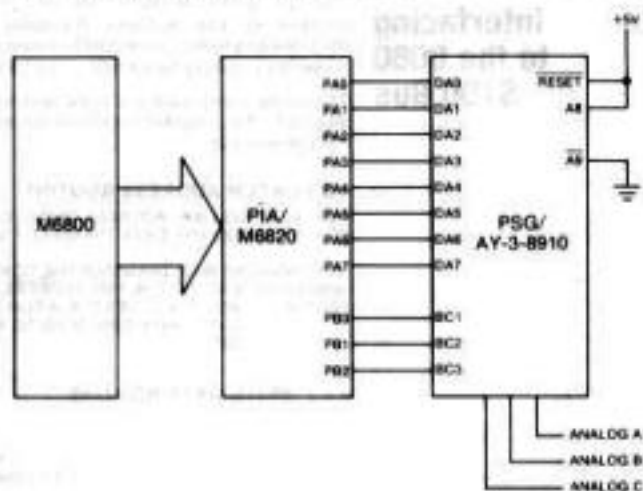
Interfacing to the 8080 S100 Bus

+5V

M6800

PIA/ M6820

PA0
PA1
PA2
PA3
PA4
PA5
PA6
PA7

PB0
PB1
PB2

DA0
DA1
DA2
DA3
DA4
DA5
DA6
DA7

BC1
BC2
BC3

PSG/ AY-3-8910

$\overline{RESET}$
A8
$\overline{A9}$

ANALOG A
ANALOG B
ANALOG C